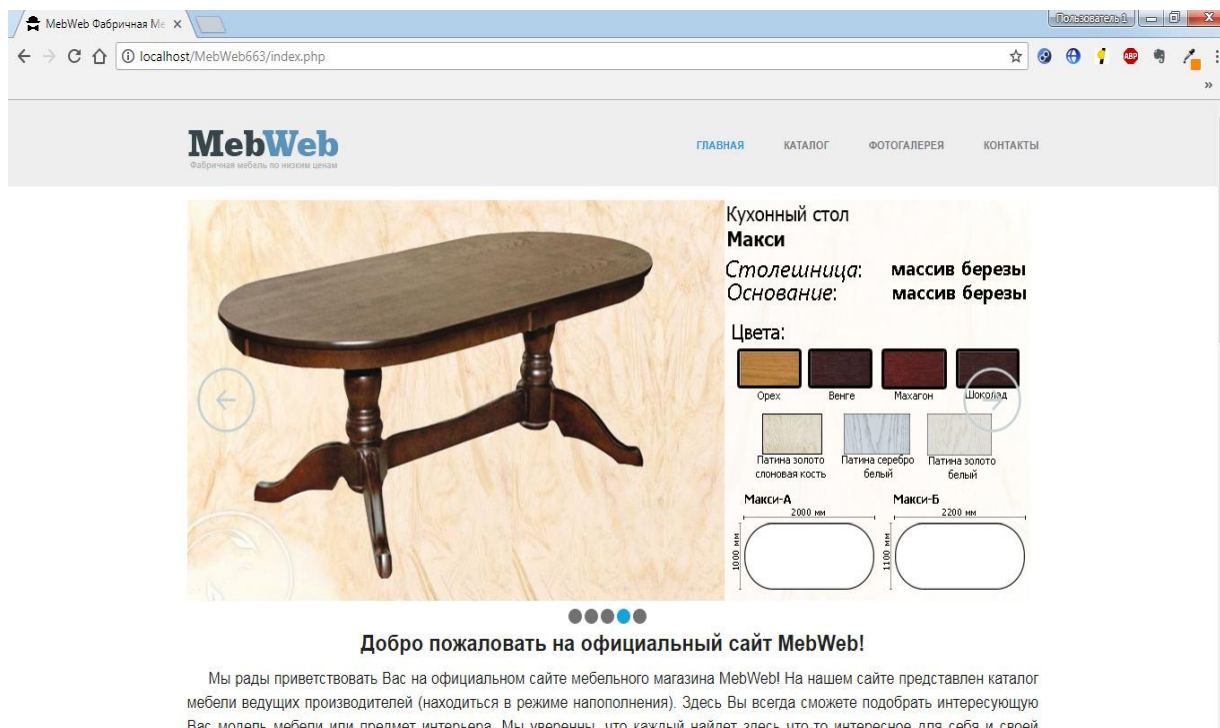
MebWeb Фабричная Ме ×

Пользователь 1

localhost/MebWeb663/index.php

MebWeb
Фабричная мебель по низким ценам

ГЛАВНАЯ КАТАЛОГ ФОТОГАЛЕРЕЯ КОНТАКТЫ

Кухонный стол
Макси

Столешница: массив березы
Основание: массив березы

Цвета:

Орех Венге Махагон Шоколад

Патина золото слоновая кость
Патина серебро белый
Патина золото белый

Макси-А
2000 мм
1000 мм

Макси-Б
2200 мм
1100 мм

Добро пожаловать на официальный сайт MebWeb!

Мы рады приветствовать Вас на официальном сайте мебельного магазина MebWeb! На нашем сайте представлен каталог мебели ведущих производителей (находиться в режиме напополнения). Здесь Вы всегда сможете подобрать интересующую Вас модель мебели или предмет интерьера. Мы уверенны, что каждый найдет здесь что то интересное для себя и своей